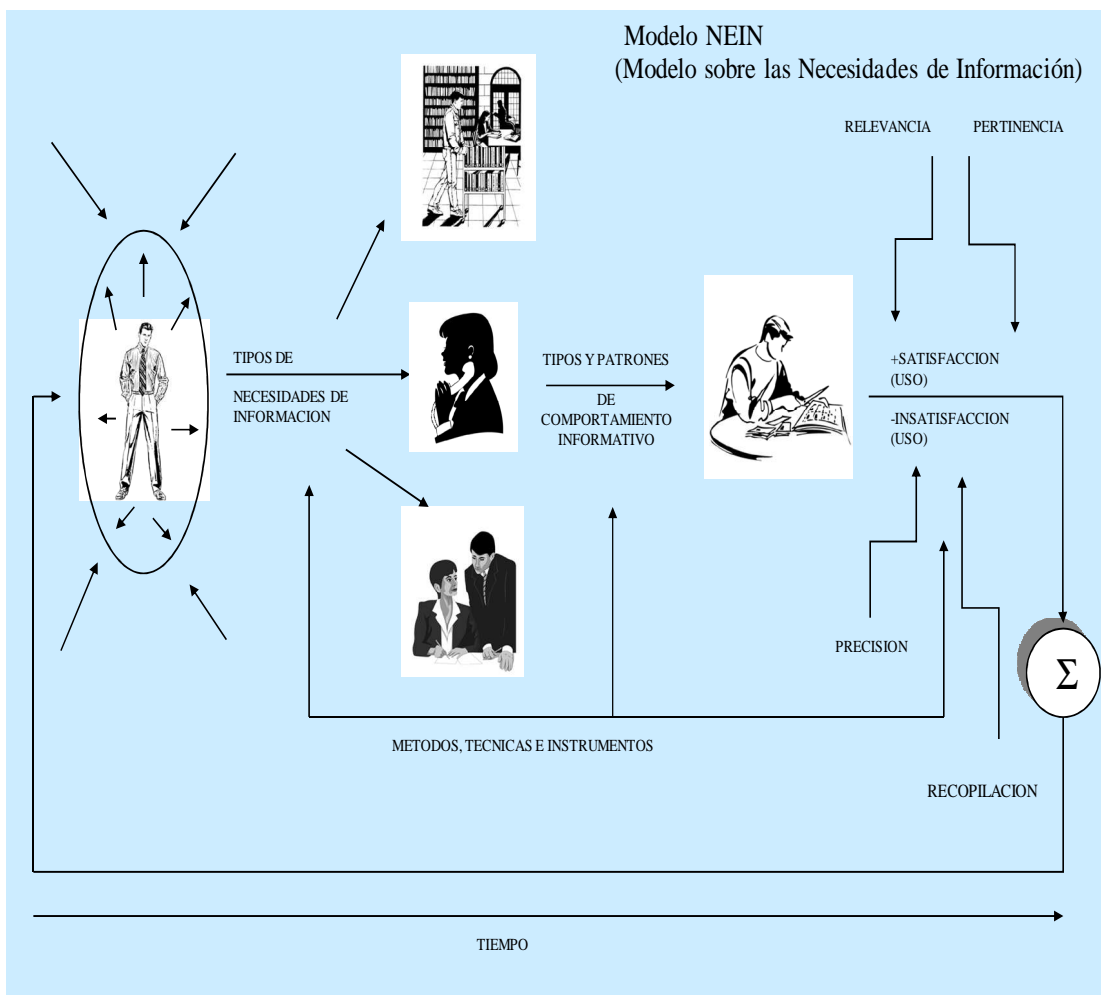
Modelo NEIN
(Modelo sobre las Necesidades de Información)

RELEVANCIA

PERTINENCIA

TIPOS DE

NECESIDADES DE INFORMACION

TIPOS Y PATRONES

DE COMPORTAMIENTO INFORMATIVO

+SATISFACCION (USO)

-INSATISFACCION (USO)

PRECISION

$\Sigma$

METODOS, TECNICAS E INSTRUMENTOS

RECOPILACION

TIEMPO